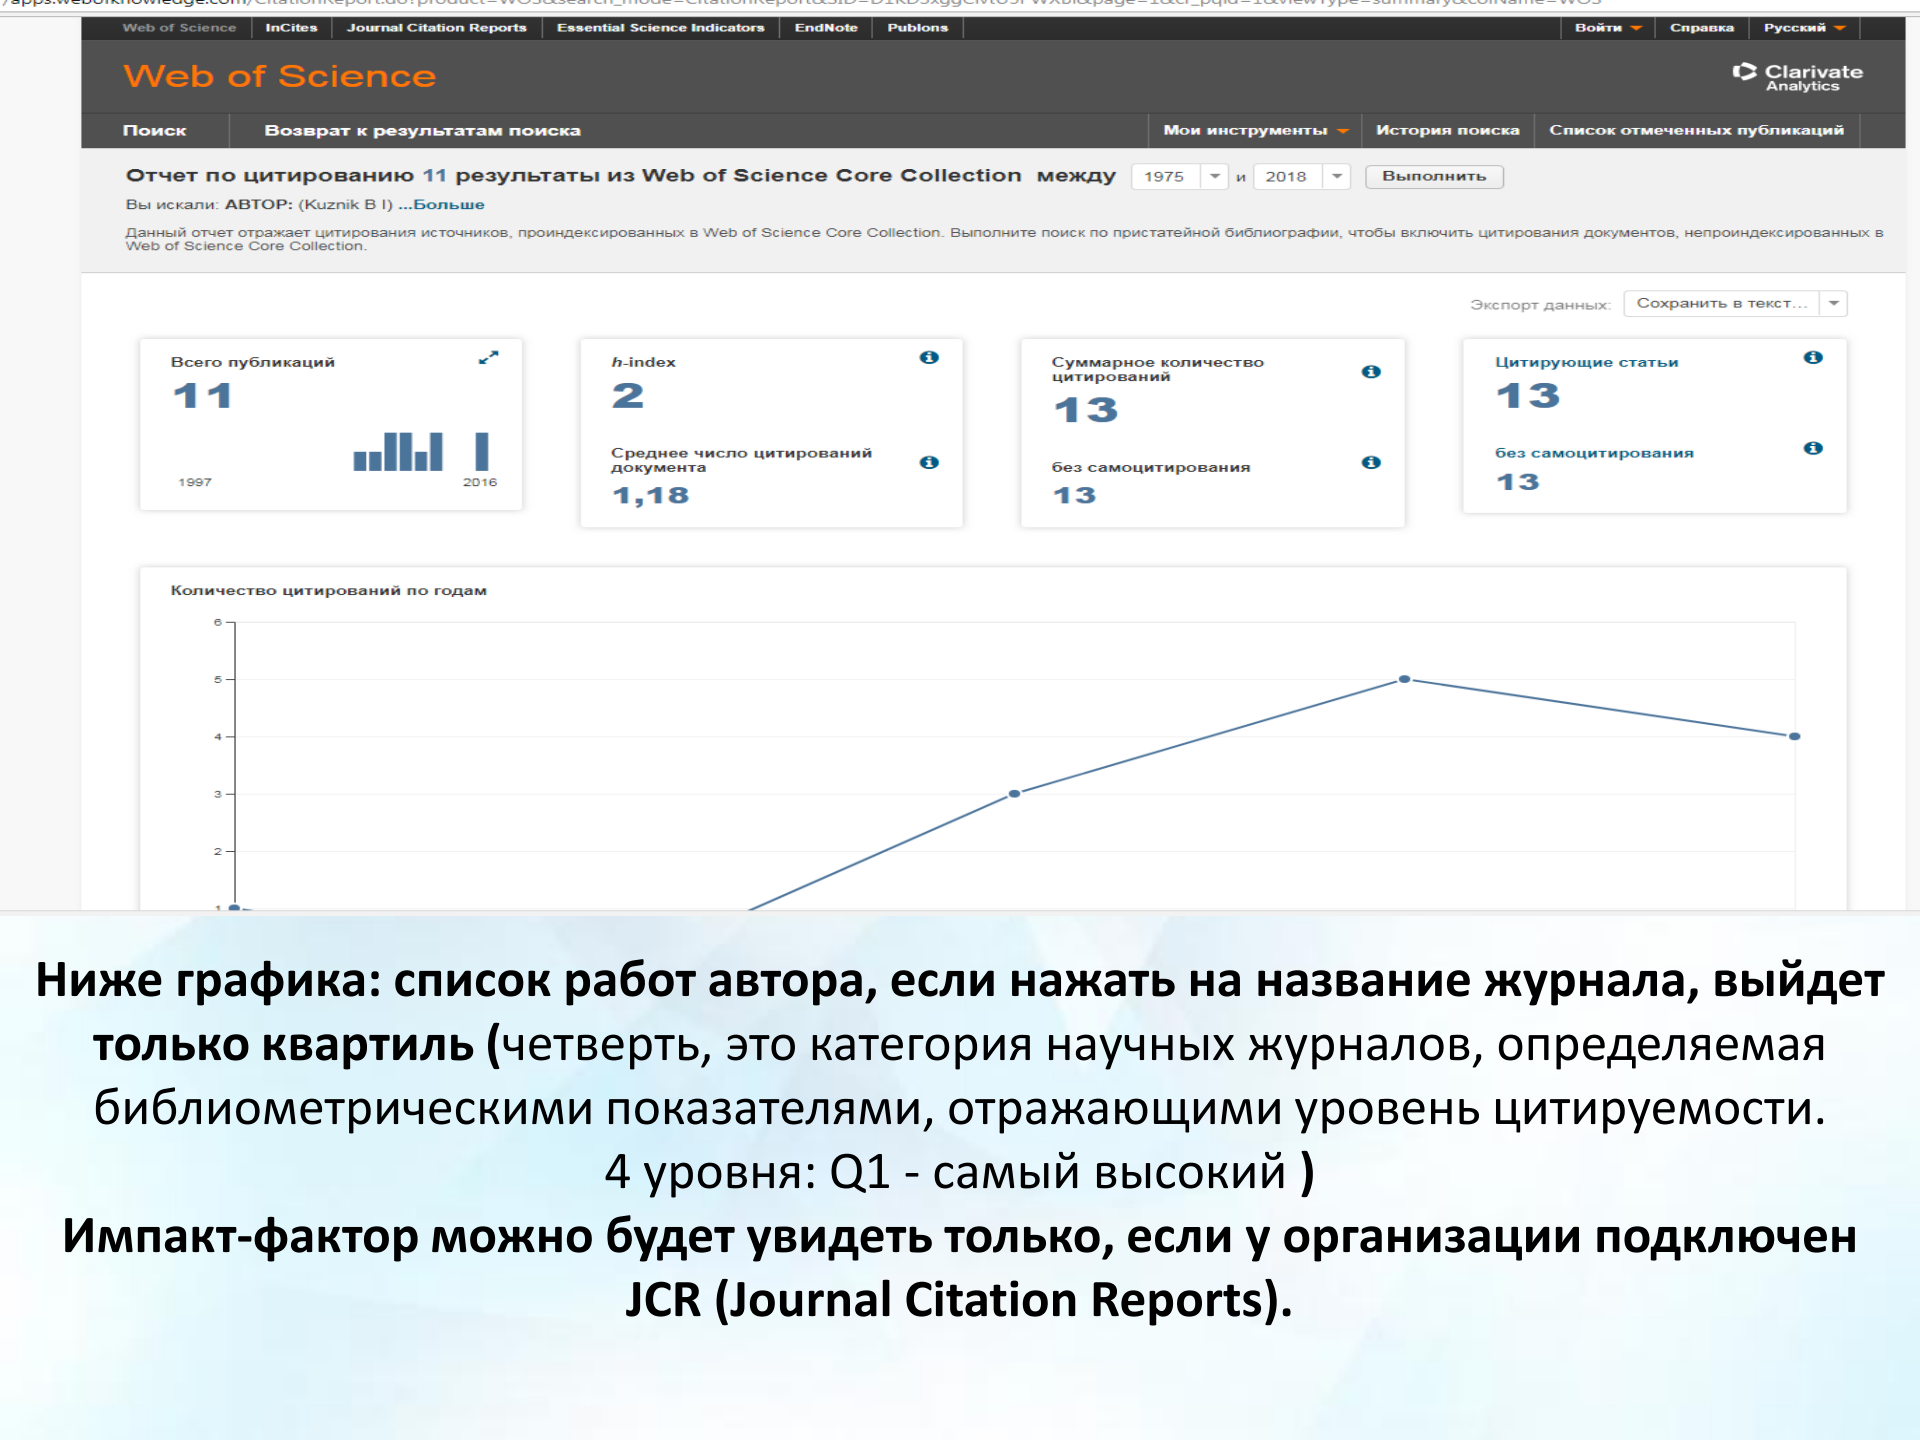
apps.webofknowledge.com/CitationReport.do?product=WOS&search_mode=CitationReport&SID=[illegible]&page=1&cr_pqid=1&viewType=summary&colName=WOS

Web of Science | InCites | Journal Citation Reports | Essential Science Indicators | EndNote | Publons | Войти | Справка | Русский

Web of Science

Clarivate Analytics

Поиск | Возврат к результатам поиска | Мои инструменты | История поиска | Список отмеченных публикаций

Отчет по цитированию 11 результаты из Web of Science Core Collection между 1975 и 2018 Выполнить

Вы искали: АВТОР: (Kuznik B I) ...Больше

Данный отчет отражает цитирования источников, проиндексированных в Web of Science Core Collection. Выполните поиск по пристатейной библиографии, чтобы включить цитирования документов, непроиндексированных в Web of Science Core Collection.

Экспорт данных: Сохранить в текст...

Всего публикаций
11
1997 2016

h-index
2
Среднее число цитирований документа
1,18

Суммарное количество цитирований
13
без самоцитирования
13

Цитирующие статьи
13
без самоцитирования
13

Количество цитирований по годам
6
5
4
3
2
1

Ниже графика: список работ автора, если нажать на название журнала, выйдет только квартиль (четверть, это категория научных журналов, определяемая библиометрическими показателями, отражающими уровень цитируемости. 4 уровня: Q1 - самый высокий )

Импакт-фактор можно будет увидеть только, если у организации подключен JCR (Journal Citation Reports).